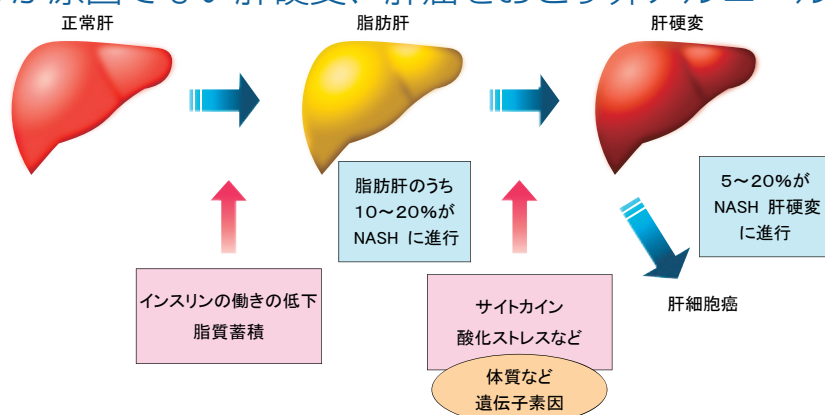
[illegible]が原因で肝硬変、肝癌をきたすメカニズム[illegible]

正常肝

脂肪肝

肝硬変

脂肪肝のうち 10～20%が NASH に進行

5～20%が NASH 肝硬変 に進行

インスリンの働きの低下 脂質蓄積

サイトカイン 酸化ストレスなど

体質など 遺伝子素因

肝細胞癌